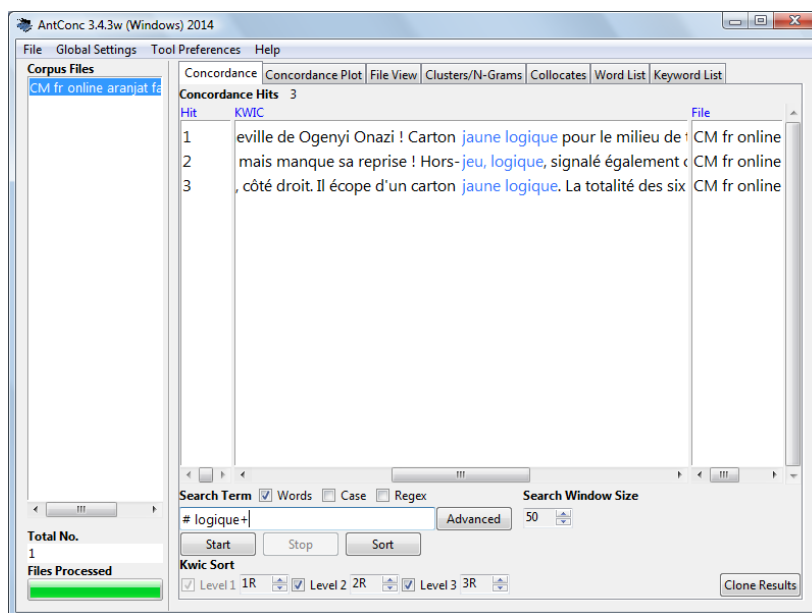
AntConc 3.4.3w (Windows) 2014

File Global Settings Tool Preferences Help

Corpus Files
CM fr online aranjat fa

Concordance | Concordance Plot | File View | Clusters/N-Grams | Collocates | Word List | Keyword List

Concordance Hits 3

| Hit | KWIC | File |
|---|---|---|
| 1 | eville de Ogenyi Onazi ! Carton jaune logique pour le milieu de | CM fr online |
| 2 | mais manque sa reprise ! Hors-jeu, logique, signalé également | CM fr online |
| 3 | , côté droit. Il écope d'un carton jaune logique. La totalité des six | CM fr online |

Total No.
1
Files Processed

Search Term ☑ Words ☐ Case ☐ Regex
# logique+
Advanced
Search Window Size
50
Start Stop Sort
Kwic Sort
Level 1 1R Level 2 2R Level 3 3R
Clone Results